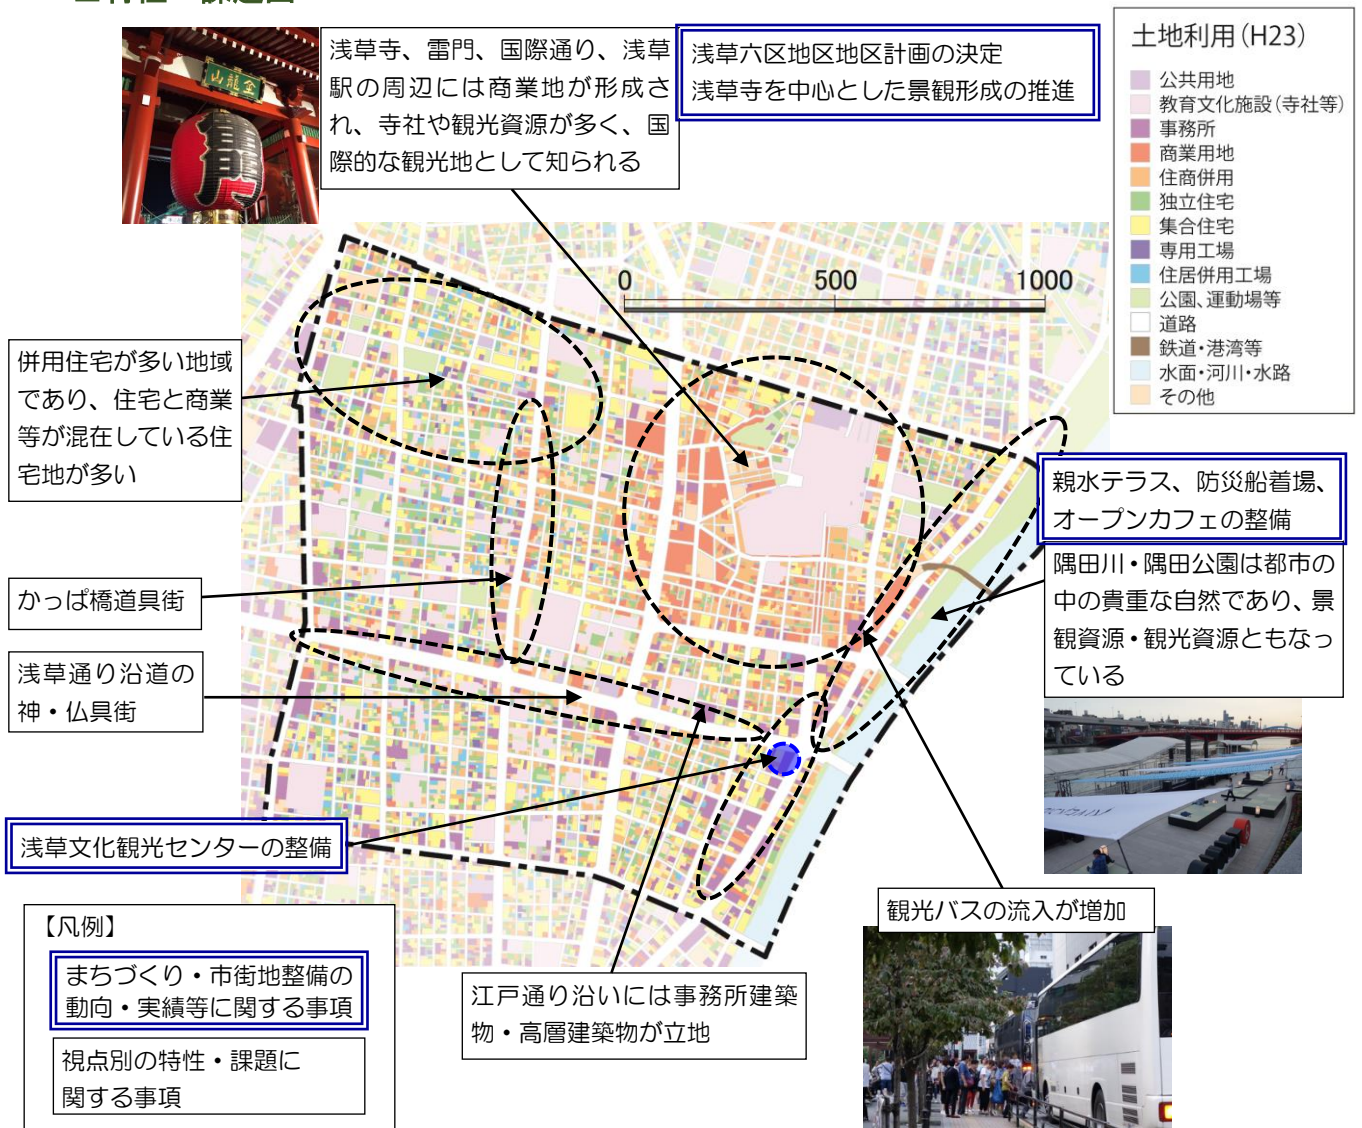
浅草寺、雷門、国際通り、浅草駅の周辺には商業地が形成され、寺社や観光資源が多く、国際的な観光地として知られる

浅草六区地区地区計画の決定
浅草寺を中心とした景観形成の推進

土地利用（H23）
公共用地
教育文化施設（寺社等）
事務所
商業用地
住商併用
独立住宅
集合住宅
専用工場
住居併用工場
公園、運動場等
道路
鉄道・港湾等
水面・河川・水路
その他

0
500
1000

併用住宅が多い地域であり、住宅と商業等が混在している住宅地が多い

親水テラス、防災船着場、オープンカフェの整備

隅田川・隅田公園は都市の中の貴重な自然であり、景観資源・観光資源ともなっている

かっぱ橋道具街

浅草通り沿道の神・仏具街

浅草文化観光センターの整備

観光バスの流入が増加

【凡例】
まちづくり・市街地整備の動向・実績等に関する事項
視点別の特性・課題に関する事項

江戸通り沿いには事務所建築物・高層建築物が立地